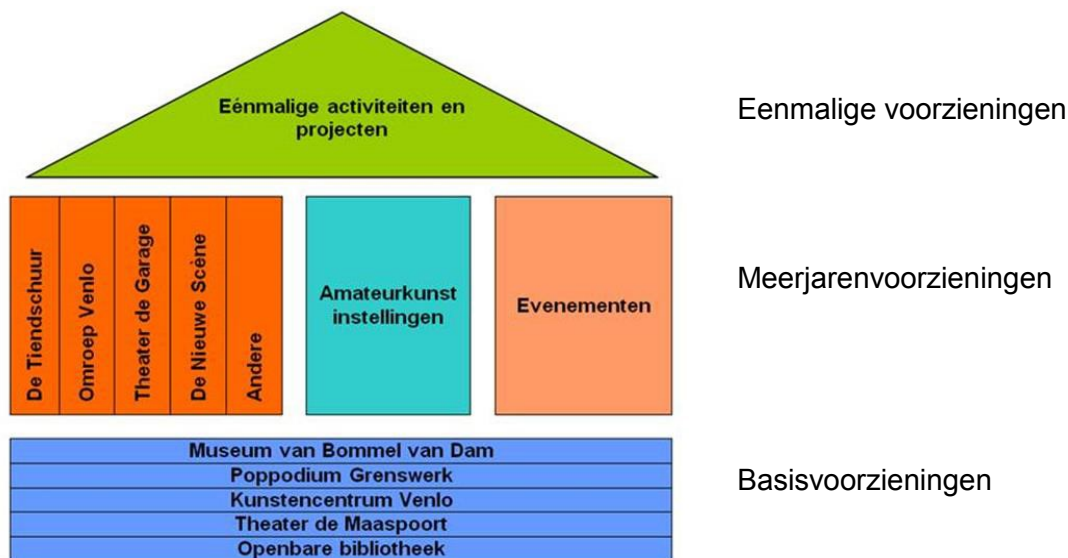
Eénmalige activiteiten en projecten

Eenmalige voorzieningen

De Tiendschuur

Omroep Venlo

Theater de Garage

De Nieuwe Scène

Andere

Amateurkunst instellingen

Evenementen

Meerjarenvoorzieningen

Museum van Bommel van Dam
Poppodium Grenswerk
Kunstencentrum Venlo
Theater de Maaspoort
Openbare bibliotheek

Basisvoorzieningen